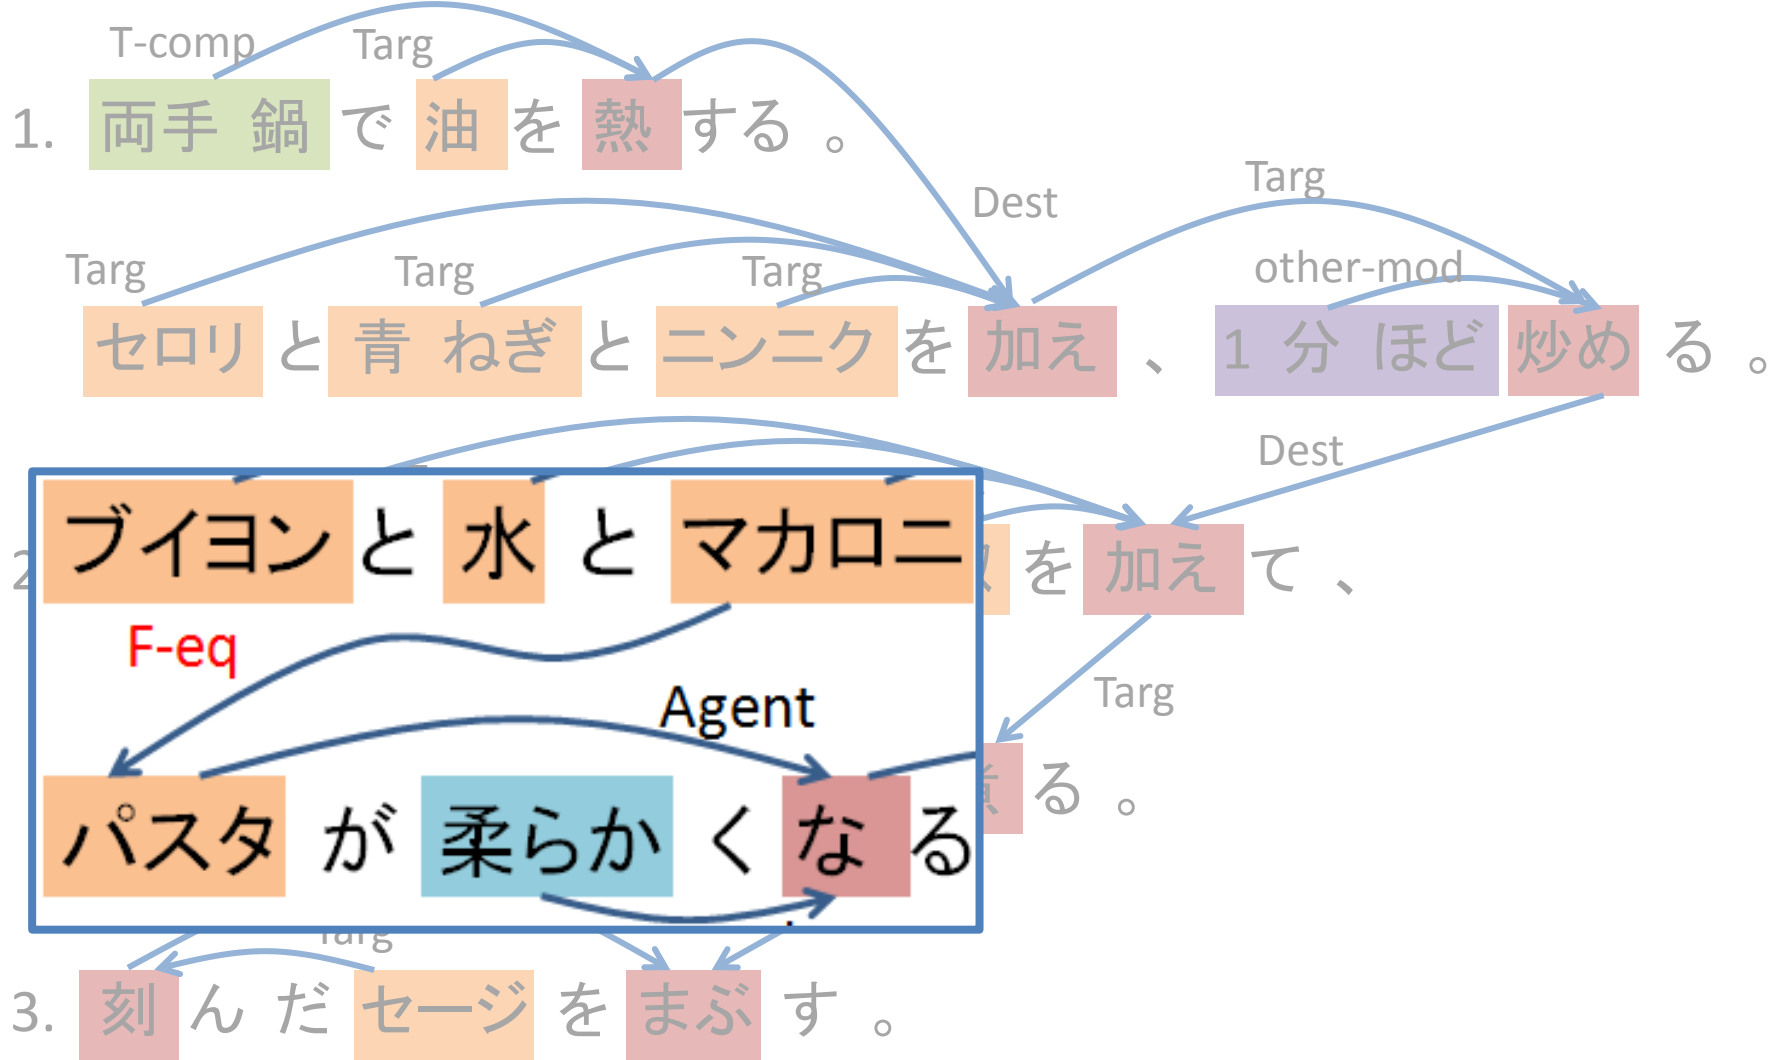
T-comp Targ

1. 両手 鍋 で 油 を 熱 する 。

Dest Targ

Targ Targ Targ other-mod

セロリ と 青 ねぎ と ニンニク を 加え 、 1 分 ほど 炒め る 。

Dest

ブイヨン と 水 と マカロニ

2 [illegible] を 加え て 、

F-eq

Agent Targ

パスタ が 柔らか く な る

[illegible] る 。

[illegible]

3. 刻 ん だ セージ を まぶ す 。